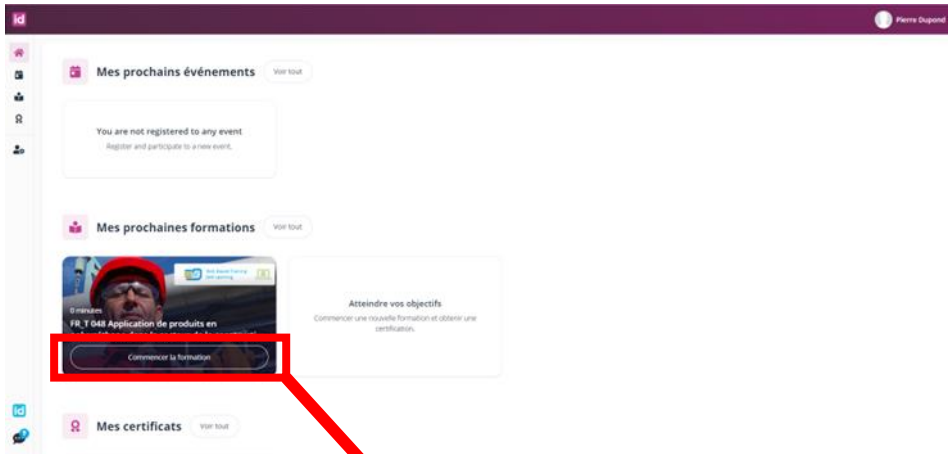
id

Pierre Dupond

Mes prochains événements Voir tout

You are not registered to any event
Register and participate to a new event.

Mes prochaines formations Voir tout

0 minutes
FR_T 048 Application de produits en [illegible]

Commencer la formation

Atteindre vos objectifs
Commencer une nouvelle formation et obtenir une certification.

Mes certificats Voir tout

id